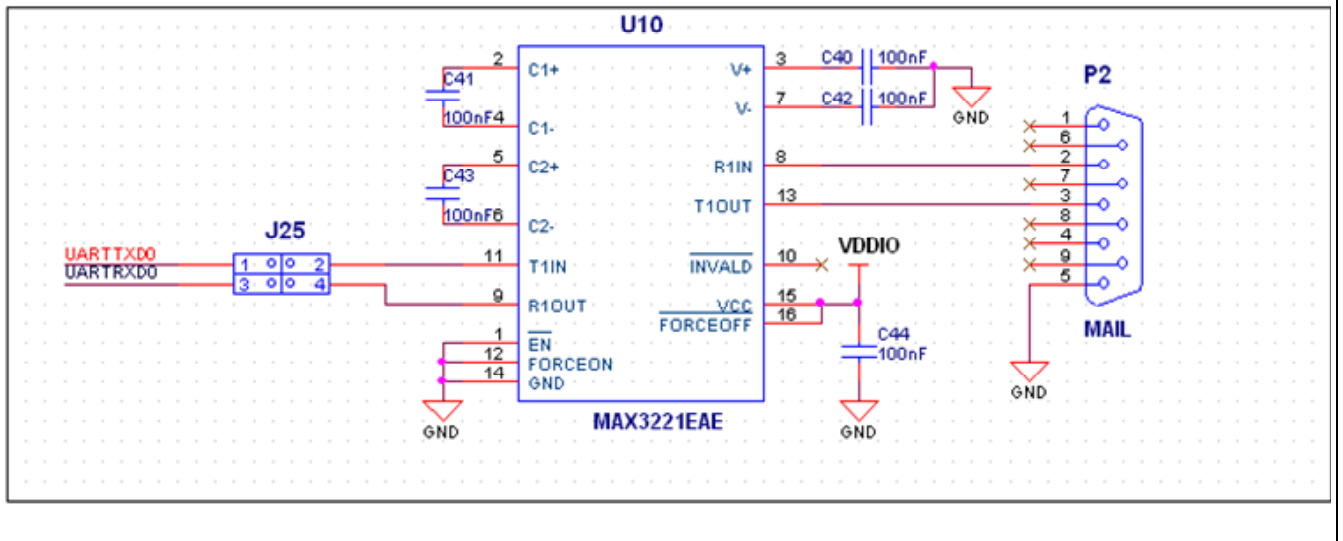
U10

2 C1+
C41
100nF4
C1-
5 C2+
C43
100nF6
C2-
11 T1IN
9 R1OUT
1 $\overline{EN}$
12 FORCEON
14 GND
GND

3 V+
C40 100nF
7 V-
C42 100nF
GND
8 R1IN
13 T1OUT
10 $\overline{INVALD}$
VDDIO
15 VCC
16 $\overline{FORCEOFF}$
C44
100nF
GND

MAX3221EAE

J25
UARTTXD0
UARTRXD0
1 2
3 4

P2
1
6
2
7
3
8
4
9
5
MAIL
GND